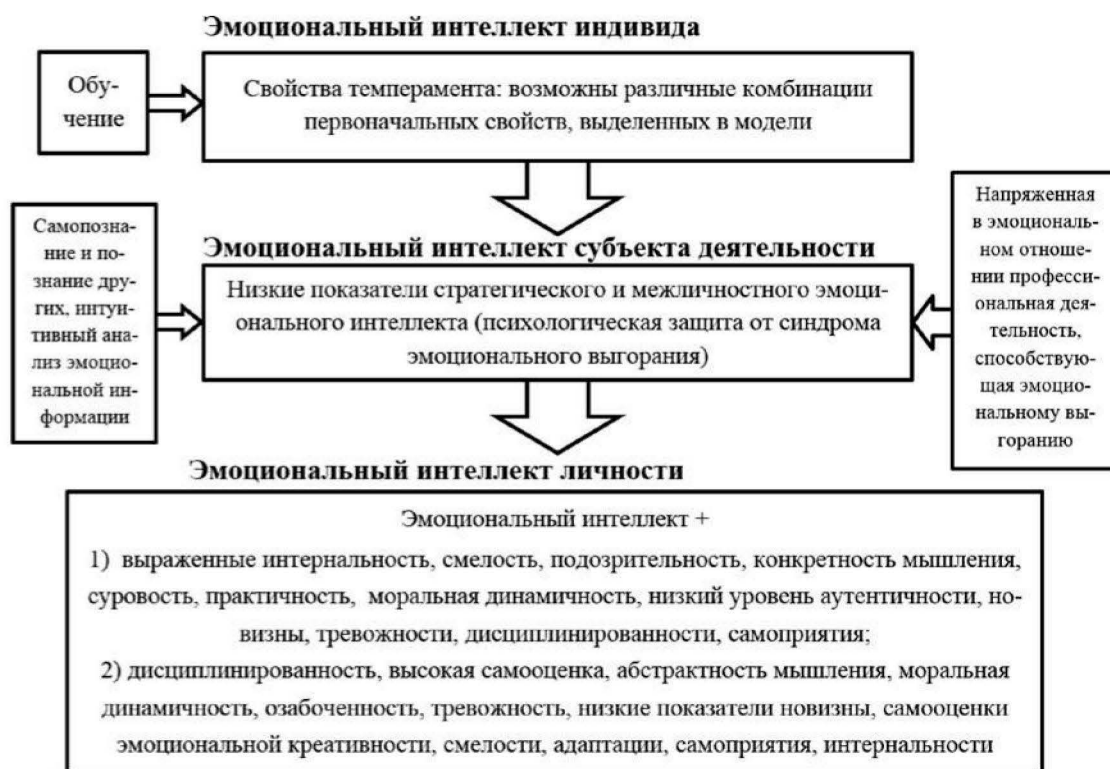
Эмоциональный интеллект индивида

Обучение

Свойства темперамента: возможны различные комбинации первоначальных свойств, выделенных в модели

Самопознание и познание других, интуитивный анализ эмоциональной информации

Эмоциональный интеллект субъекта деятельности

Низкие показатели стратегического и межличностного эмоционального интеллекта (психологическая защита от синдрома эмоционального выгорания)

Напряженная в эмоциональном отношении профессиональная деятельность, способствующая эмоциональному выгоранию

Эмоциональный интеллект личности

Эмоциональный интеллект +

1) выраженные интернальность, смелость, подозрительность, конкретность мышления, суровость, практичность, моральная динамичность, низкий уровень аутентичности, новизны, тревожности, дисциплинированности, самоприятия;

2) дисциплинированность, высокая самооценка, абстрактность мышления, моральная динамичность, озабоченность, тревожность, низкие показатели новизны, самооценки эмоциональной креативности, смелости, адаптации, самоприятия, интернальности